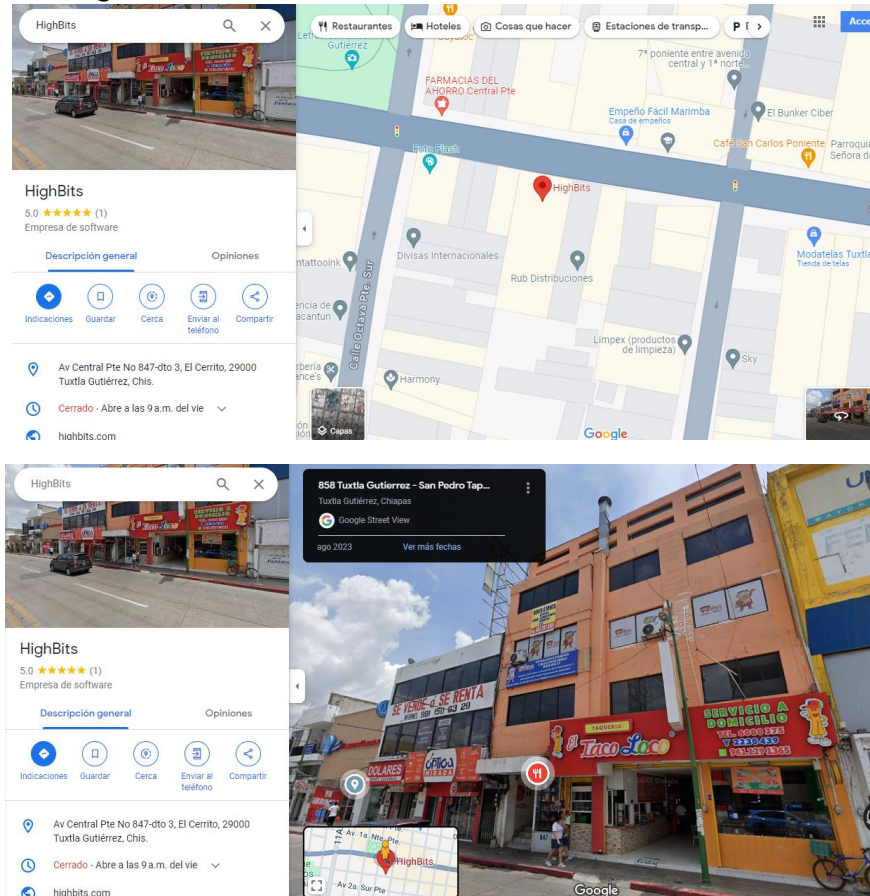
HighBits

HighBits
5.0 ★★★★★ (1)
Empresa de software

Descripción general
Opiniones

Indicaciones
Guardar
Cerca
Enviar al teléfono
Compartir

Av Central Pte No 847-dto 3, El Cerrito, 29000 Tuxtla Gutiérrez, Chis.

Cerrado · Abre a las 9 a.m. del vie

highbits.com

Restaurantes
Hoteles
Cosas que hacer
Estaciones de transp...
Acce

Gutiérrez
FARMACIAS DEL AHORRO Central Pte
7ª poniente entre avenida central y 1ª norte
Empeño Fácil Marimba
Casa de empeños
El Bunker Ciber
Café San Carlos Poniente
Parroquia Señora de
Foto Flash
HighBits
Divisas Internacionales
Rub Distribuciones
Modatelas Tuxtla
Tienda de telas
ntattooink
Calle Octava Pte. Sur
Limpex (productos de limpieza)
Sky
Harmony
Capas
Google

HighBits

HighBits
5.0 ★★★★★ (1)
Empresa de software

Descripción general
Opiniones

Indicaciones
Guardar
Cerca
Enviar al teléfono
Compartir

Av Central Pte No 847-dto 3, El Cerrito, 29000 Tuxtla Gutiérrez, Chis.

Cerrado · Abre a las 9 a.m. del vie

highbits.com

858 Tuxtla Gutierrez - San Pedro Tap...
Tuxtla Gutiérrez, Chiapas
Google Street View
ago 2023
Ver más fechas

SE VENDE o SE RENTA
TAQUERIA
El Taco Loco
SERVICIO A DOMICILIO
DOLARES
ÓPTICA
Av 1a. Nte Pte
HighBits
Av 2a. Sur Pte
Google